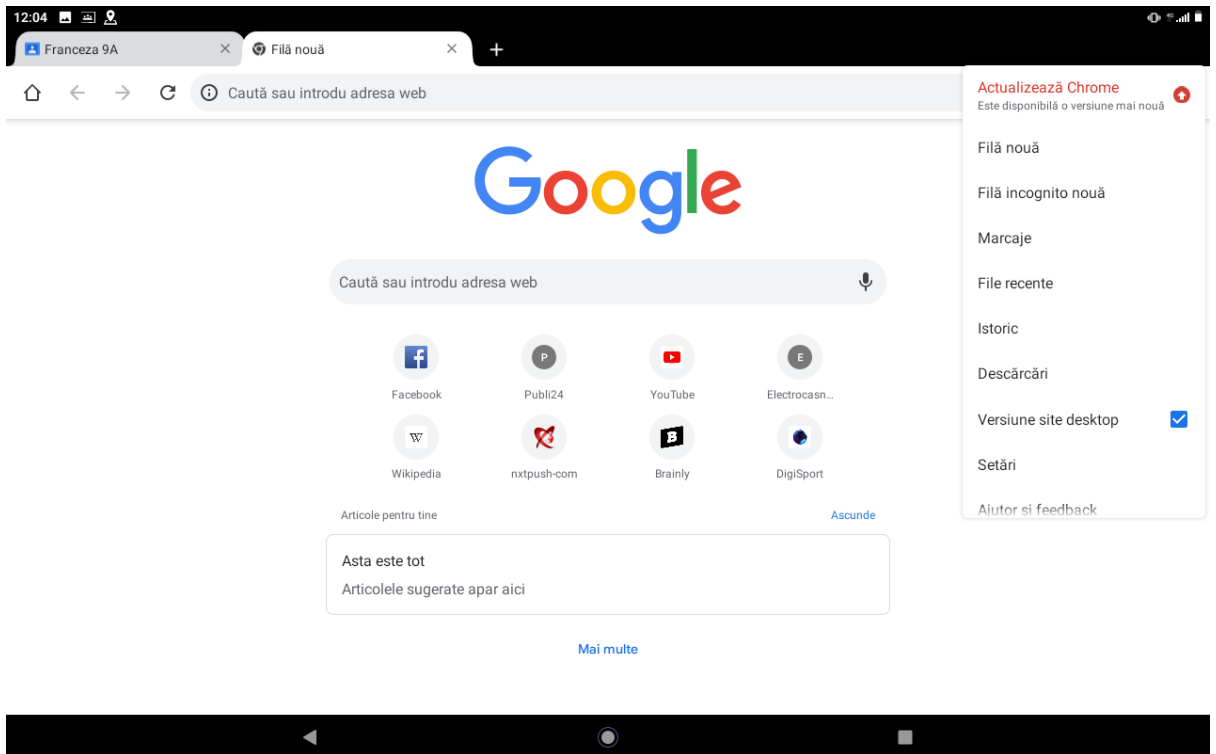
12:04

Franceza 9A
Filă nouă

Caută sau introdu adresa web

Google

Caută sau introdu adresa web

Facebook
Publi24
YouTube
Electrocasn...
Wikipedia
nxtpush-com
Brainly
DigiSport

Articole pentru tine
Ascunde

Asta este tot
Articolele sugerate apar aici

Mai multe

Actualizează Chrome
Este disponibilă o versiune mai nouă
Filă nouă
Filă incognito nouă
Marcaje
File recente
Istoric
Descărcări
Versiune site desktop
Setări
Ajutor și feedback